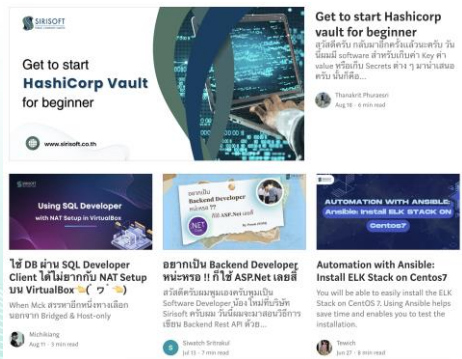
SIRISOFT

Get to start HashiCorp Vault for beginner

www.sirisoft.co.th

Get to start Hashicorp vault for beginner

สวัสดีครับ กลับมาอีกครั้งแล้วนะครับ วันนี้ผมมี software สำหรับเก็บค่า Key ค่า value หรือเก็บ Secrets ต่าง ๆ มานำเสนอครับ นั่นก็คือ...

Thanakrit Phuraksri
Aug 16 · 6 min read

Using SQL Developer with NAT Setup in VirtualBox

ใช้ DB ผ่าน SQL Developer Client ได้ไม่ยากกับ NAT Setup บน VirtualBox(👉ﾟヮﾟ)👉

When Mck สรรหาอีกหนึ่งทางเลือก นอกจาก Bridged & Host-only

Michikong
Aug 11 · 3 min read

อยากเป็น Backend Developer หน่ะหรอ ?
ก็ใช้ ASP.Net เลยสิ!

อยากเป็น Backend Developer หน่ะหรอ !! ก็ใช้ ASP.Net เลยสิ

สวัสดีครับผมชุมแองค์กรับชุมเป็น Software Developer น้องใหม่ที่บริษัท Sirisoft ครับผม วันนี้ผมจะมาสอนวิธีการเขียน Backend Rest API ด้วย...

Siwatch Srithakul
Jul 15 · 7 min read

AUTOMATION WITH ANSIBLE: Ansible: Install ELK STACK ON Centos7

Automation with Ansible: Install ELK Stack on Centos7

You will be able to easily install the ELK Stack on CentOS 7. Using Ansible helps save time and enables you to test the installation.

Tewich
Jun 27 · 8 min read